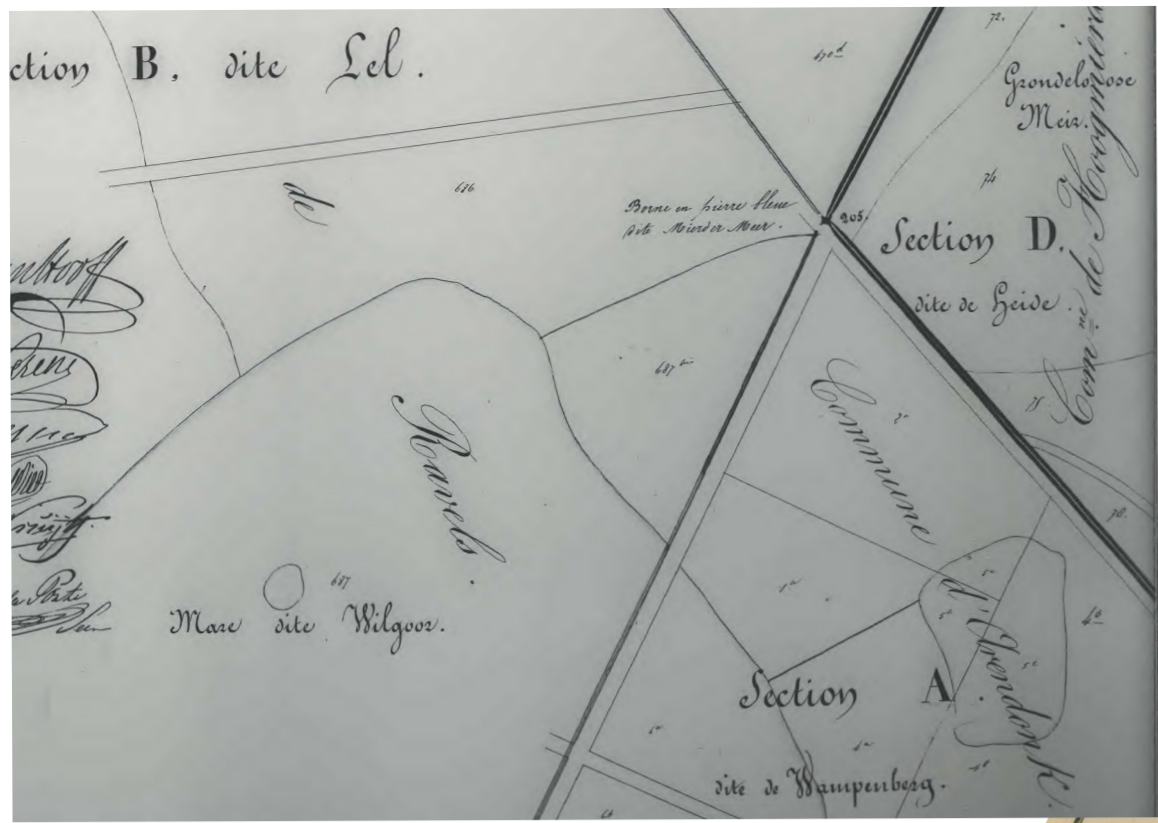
ction B, dite Lel.

Grondeloose Meir.

Borne en pierre bleue dite Mierder Meer.

205

Section D. dite de Heide.

Com. ne de Hoogmierde

de

686

687

Raevels.

Commune d'Oosterwyk.

Mare dite Wilgoor.

687

Section A. dite de Wampenberg.

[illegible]